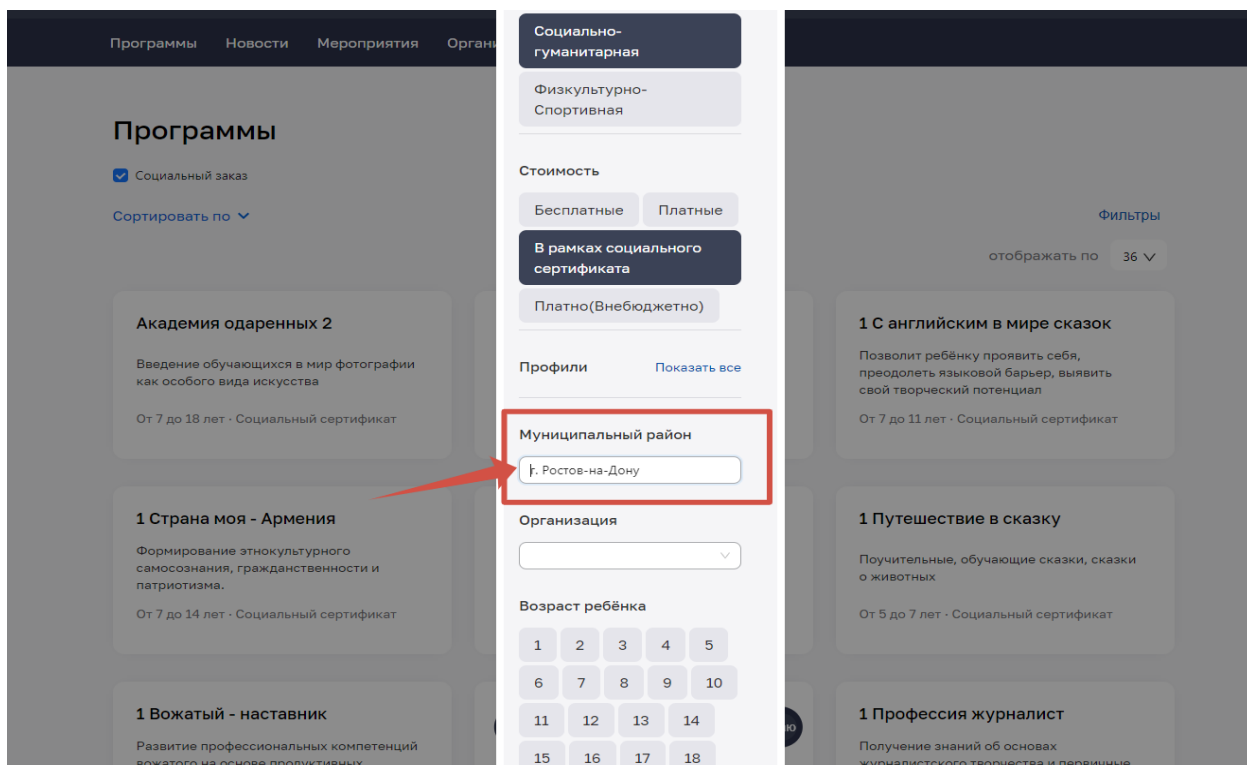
Программы Новости Мероприятия Орган

Программы

Социальный заказ

Сортировать по

Фильтры

отображать по 36

Академия одаренных 2

Введение обучающихся в мир фотографии как особого вида искусства

От 7 до 18 лет · Социальный сертификат

1 Страна моя - Армения

Формирование этнокультурного самосознания, гражданственности и патриотизма.

От 7 до 14 лет · Социальный сертификат

1 Вожатый - наставник

Развитие профессиональных компетенций вожатого на основе продуктивных

1 С английским в мире сказок

Позволит ребёнку проявить себя, преодолеть языковой барьер, выявить свой творческий потенциал

От 7 до 11 лет · Социальный сертификат

1 Путешествие в сказку

Поучительные, обучающие сказки, сказки о животных

От 5 до 7 лет · Социальный сертификат

1 Профессия журналист

Получение знаний об основах журналистского творчества и первичные

Социально-гуманитарная

Физкультурно-Спортивная

Стоимость

Бесплатные

Платные

В рамках социального сертификата

Платно(Внебюджетно)

Профили

Показать все

Муниципальный район

г. Ростов-на-Дону

Организация

Возраст ребёнка

1 2 3 4 5
6 7 8 9 10
11 12 13 14
15 16 17 18